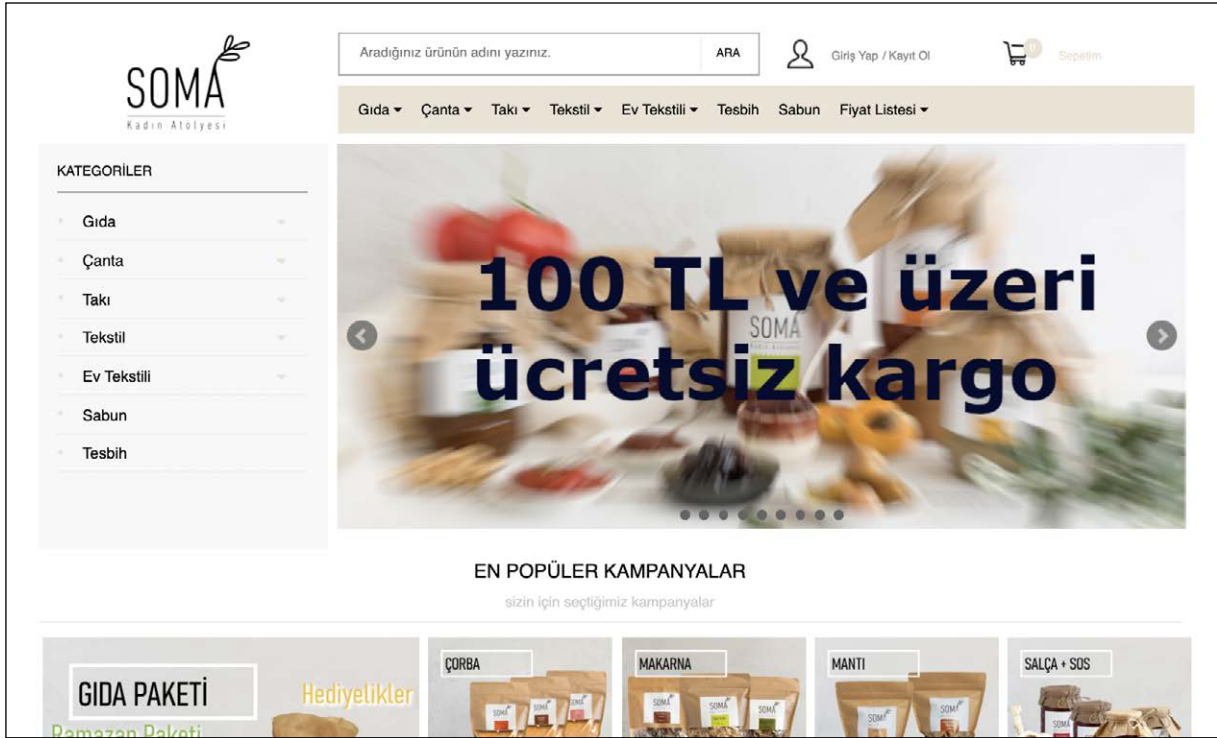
SOMA
Kadın Atolyesi

Aradığınız ürünün adını yazınız. ARA

Giriş Yap / Kayıt Ol

0 Sepetim

Gıda ▾ Çanta ▾ Takı ▾ Tekstil ▾ Ev Tekstili ▾ Tesbih Sabun Fiyat Listesi ▾

KATEGORİLER

Gıda
Çanta
Takı
Tekstil
Ev Tekstili
Sabun
Tesbih

100 TL ve üzeri ücretsiz kargo

SOMA

EN POPÜLER KAMPANYALAR

sizin için seçtiğimiz kampanyalar

GIDA PAKETİ

Hediyelikler

Ramazan Paketi

ÇORBA

MAKARNA

MANTI

SALÇA + SOS